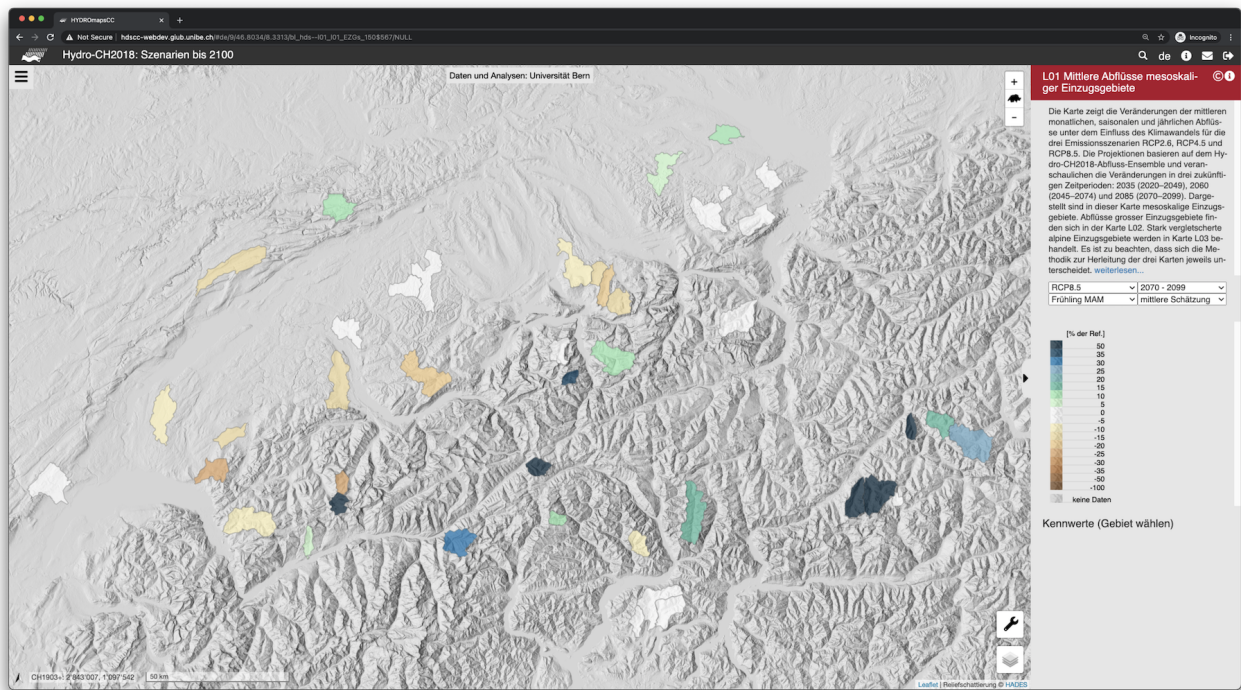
HYDROmapsCC

Not Secure | hdscc-webdev.giub.unibe.ch/#de/9/46.8034/8.3313/bl_hds--l01_l01_EZGs_150$567/NULL

Incognito

Hydro-CH2018: Szenarien bis 2100

de

Daten und Analysen: Universität Bern

+
-

L01 Mittlere Abflüsse mesoskaliger Einzugsgebiete

Die Karte zeigt die Veränderungen der mittleren monatlichen, saisonalen und jährlichen Abflüsse unter dem Einfluss des Klimawandels für die drei Emissionsszenarien RCP2.6, RCP4.5 und RCP8.5. Die Projektionen basieren auf dem Hydro-CH2018-Abfluss-Ensemble und veranschaulichen die Veränderungen in drei zukünftigen Zeitperioden: 2035 (2020–2049), 2060 (2045–2074) und 2085 (2070–2099). Dargestellt sind in dieser Karte mesoskalige Einzugsgebiete. Abflüsse grosser Einzugsgebiete finden sich in der Karte L02. Stark vergletscherte alpine Einzugsgebiete werden in Karte L03 behandelt. Es ist zu beachten, dass sich die Methodik zur Herleitung der drei Karten jeweils unterscheidet. weiterlesen...

RCP8.5
2070 - 2099
Frühling MAM
mittlere Schätzung

[% der Ref.]
50
35
30
25
20
15
10
5
0
-5
-10
-15
-20
-25
-30
-35
-50
-100
keine Daten

Kennwerte (Gebiet wählen)

CH1903+: 2'843'007, 1'097'542
50 km

Leaflet | Reliefschattierung © HADES